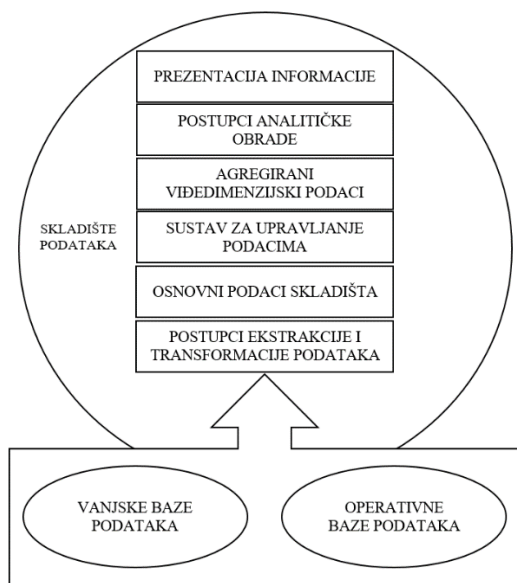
PREZENTACIJA INFORMACIJE

POSTUPCI ANALITIČKE OBRADE

AGREGIRANI VIĐEDIMENZIJSKI PODACI

SKLADIŠTE PODATAKA

SUSTAV ZA UPRAVLJANJE PODACIMA

OSNOVNI PODACI SKLADIŠTA

POSTUPCI EKSTRAKCIJE I TRANSFORMACIJE PODATAKA

VANJSKE BAZE PODATAKA

OPERATIVNE BAZE PODATAKA